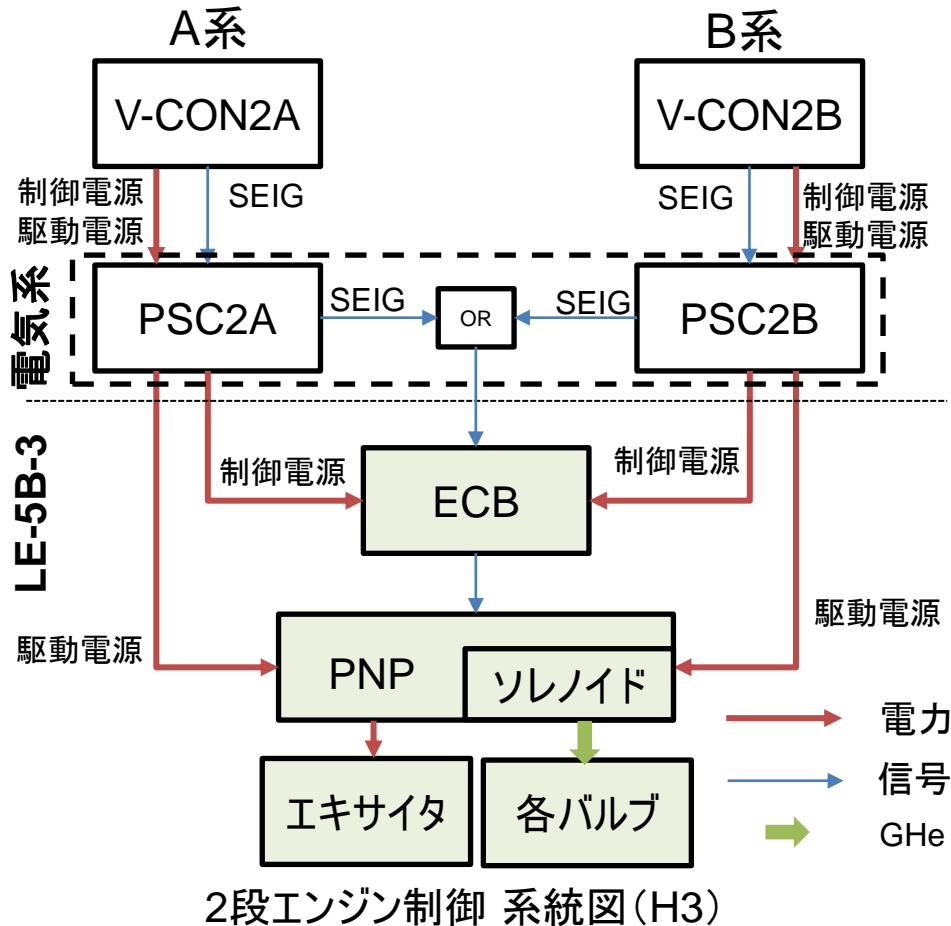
A系

B系

V-CON2A

V-CON2B

制御電源
駆動電源

SEIG

SEIG

制御電源
駆動電源

電気系

PSC2A

SEIG

OR

SEIG

PSC2B

LE-5B-3

制御電源

ECB

制御電源

駆動電源

駆動電源

PNP

ソレノイド

電力

信号

エキサイタ

各バルブ

GHe

2段エンジン制御 系統図(H3)